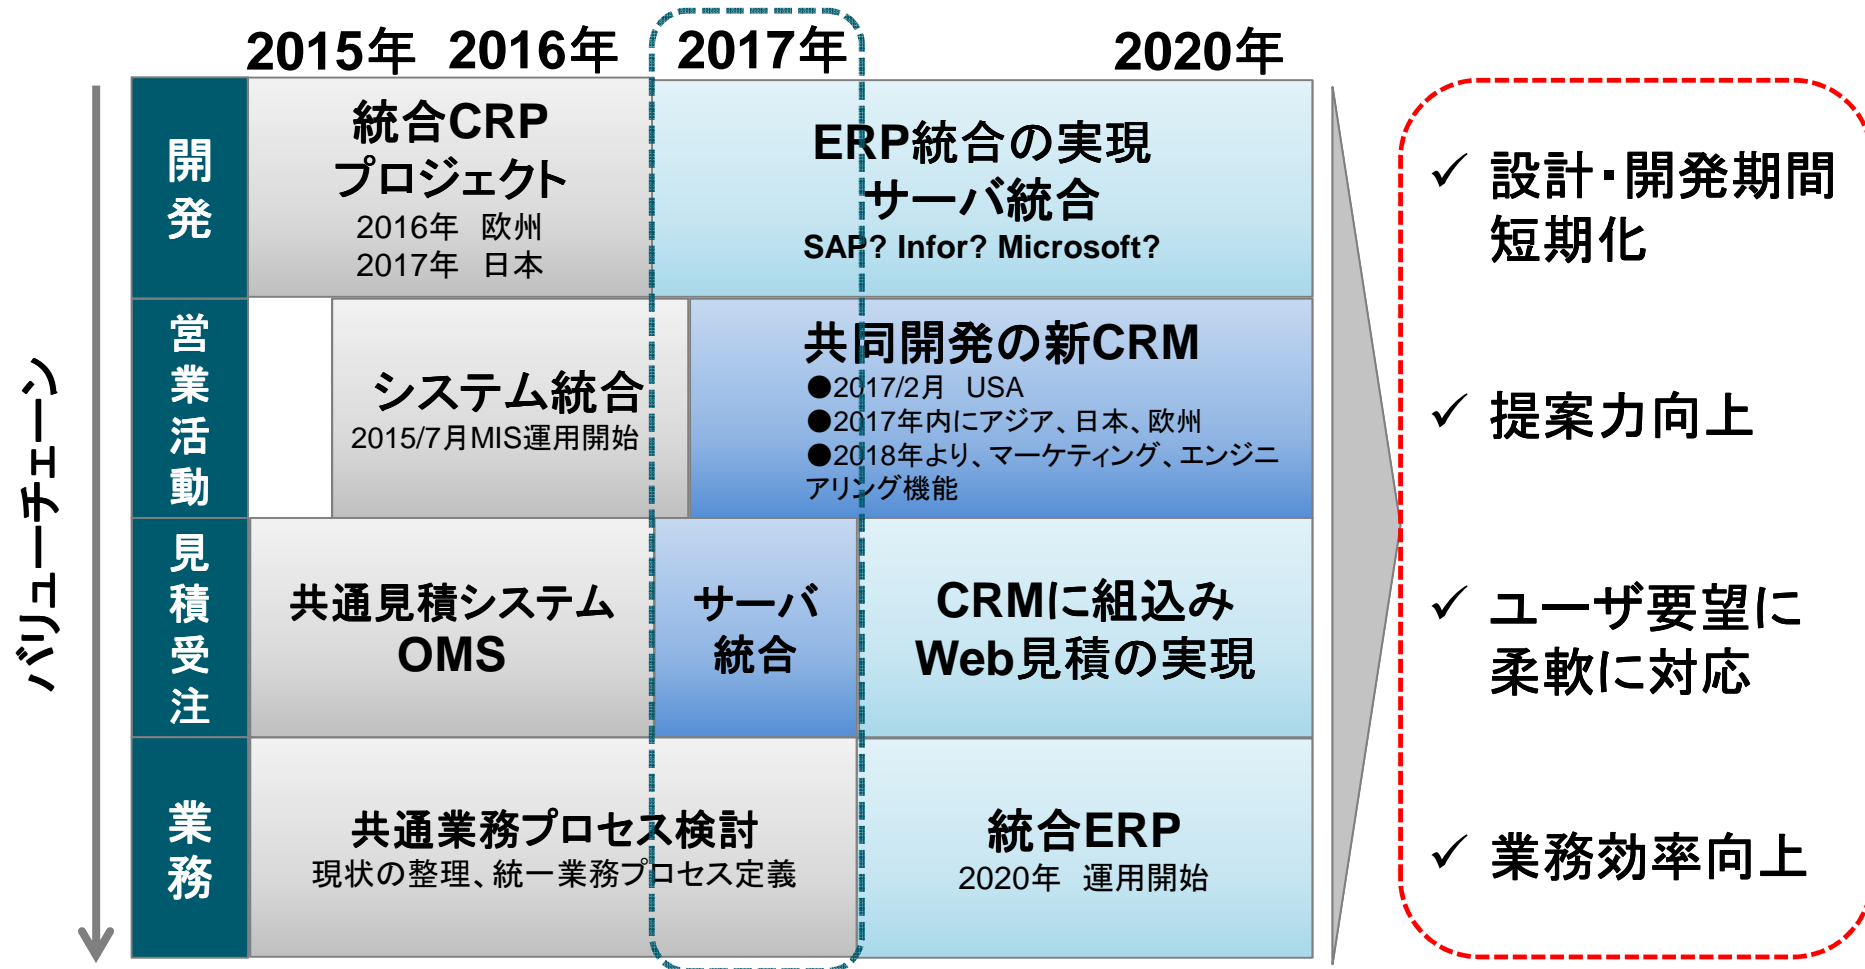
2015年 2016年 2017年 2020年

バリューチェーン

開発

統合CRP プロジェクト
2016年 欧州
2017年 日本

ERP統合の実現
サーバ統合
SAP? Infor? Microsoft?

営業活動

システム統合
2015/7月MIS運用開始

共同開発の新CRM
●2017/2月 USA
●2017年内にアジア、日本、欧州
●2018年より、マーケティング、エンジニアリング機能

見積受注

共通見積システム OMS

サーバ統合

CRMに組込み Web見積の実現

業務

共通業務プロセス検討
現状の整理、統一業務プロセス定義

統合ERP
2020年 運用開始

✓ 設計・開発期間短期化

✓ 提案力向上

✓ ユーザ要望に柔軟に対応

✓ 業務効率向上